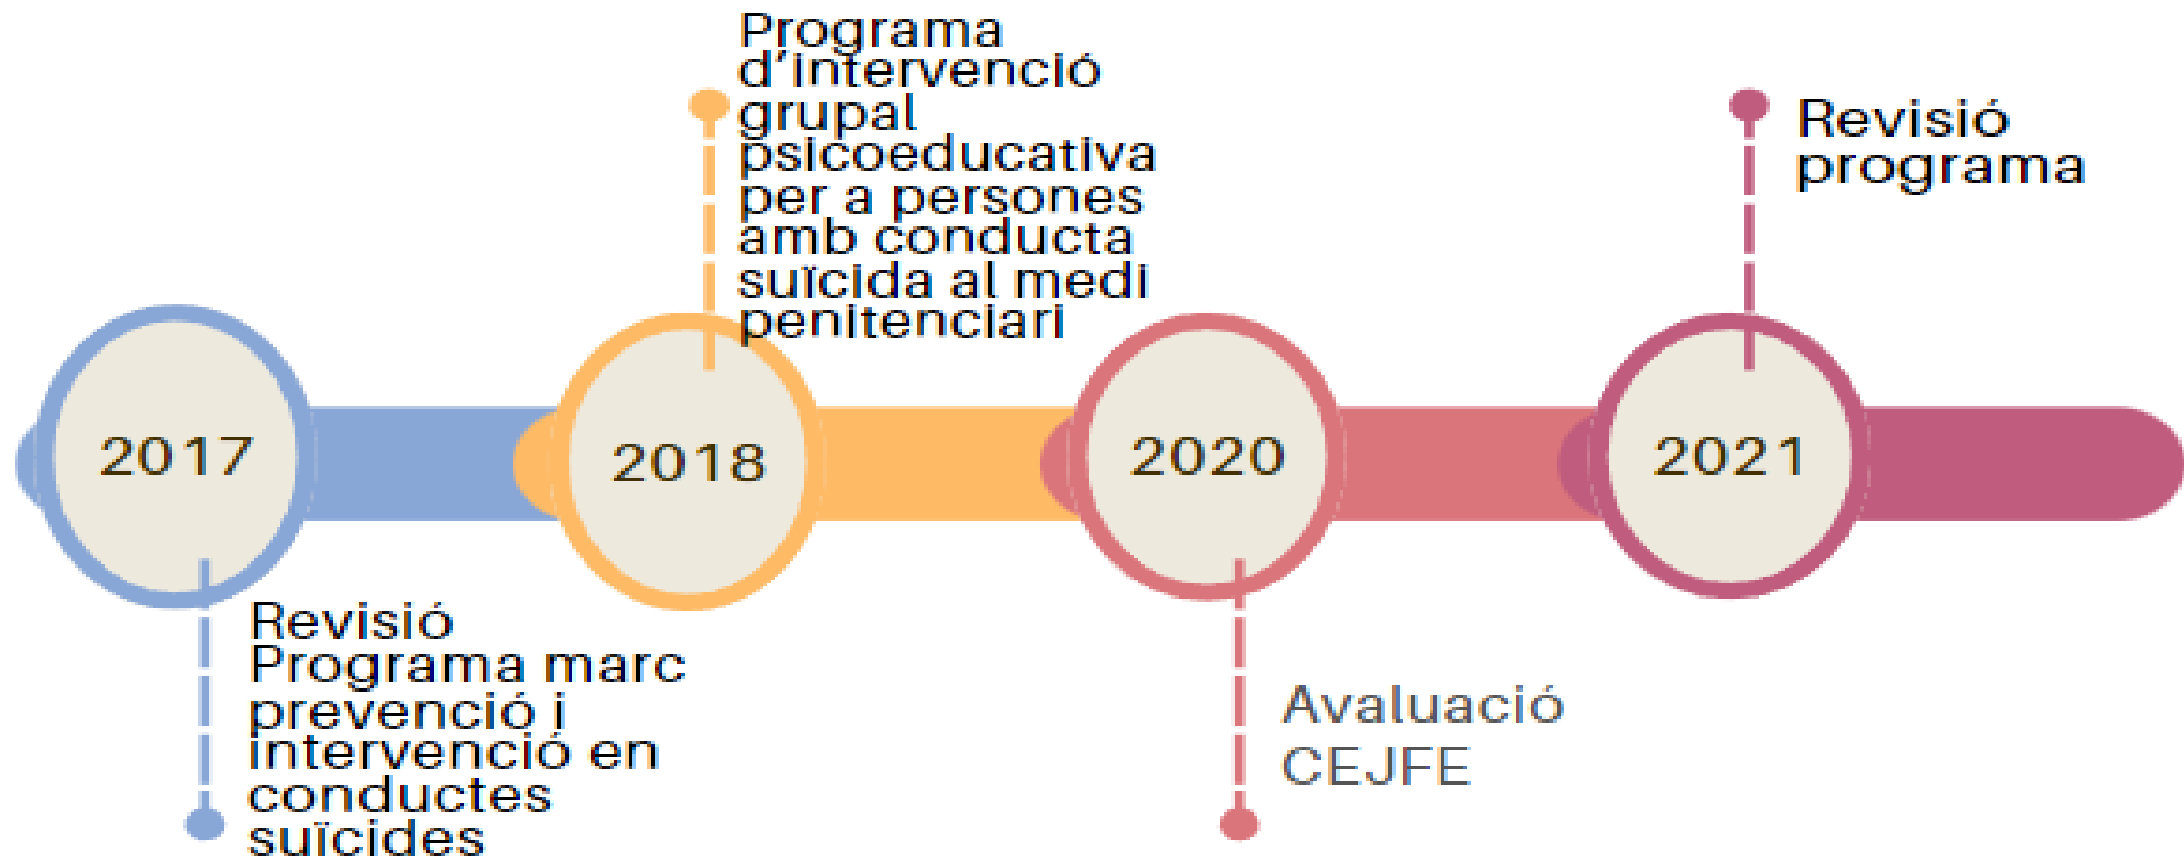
Programa d'intervenció grupal psicoeducativa per a persones amb conducta suïcida al medi penitenciari

Revisió programa

2017

2018

2020

2021

Revisió Programa marc prevenció i intervenció en conductes suïcides

Avaluació CEJFE